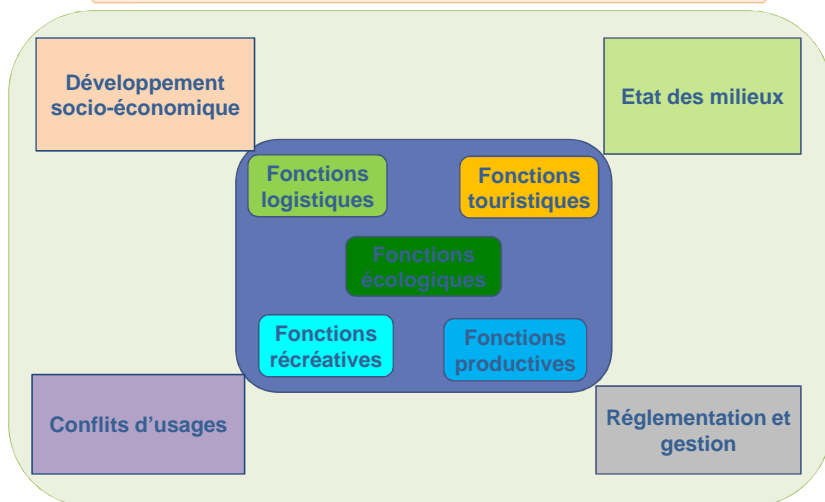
Développement socio-économique

Etat des milieux

Fonctions logistiques

Fonctions touristiques

Fonctions écologiques

Fonctions récréatives

Fonctions productives

Conflits d’usages

Réglementation et gestion